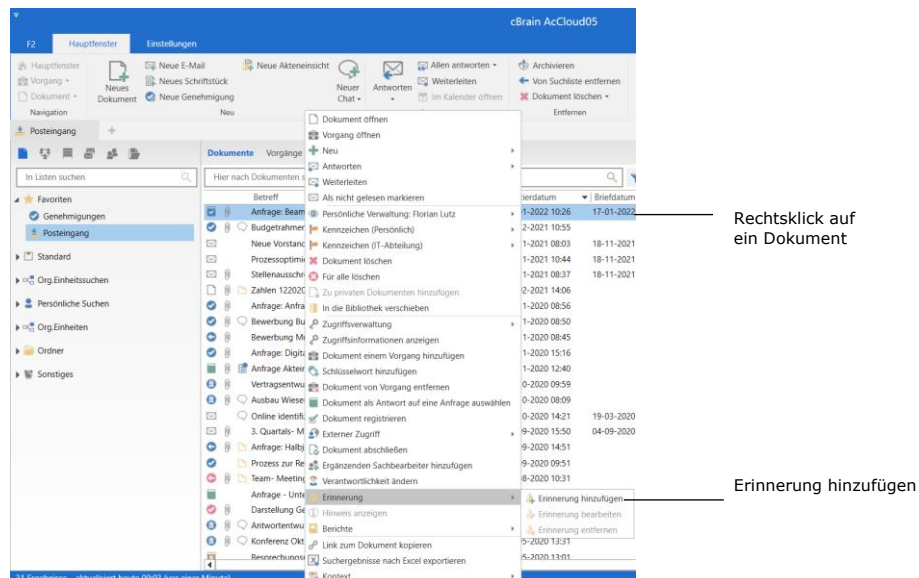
cBrain AcCloud05

F2 Hauptfenster Einstellungen

Hauptfenster
Vorgang
Dokument
Navigation

Neues Dokument
Neue E-Mail
Neues Schriftstück
Neue Genehmigung
Neue Akteneinsicht
Neuer Chat
Neu

Antworten
Allen antworten
Weiterleiten
Im Kalender öffnen

Archivieren
Von Suchliste entfernen
Dokument löschen
Entfernen

Posteingang

In Listen suchen
Favoriten
Genehmigungen
Posteingang
Standard
Org.Einheitsuchen
Persönliche Suchen
Org.Einheiten
Ordner
Sonstiges

Dokumente Vorgänge
Hier nach Dokumenten s
Betreff
Anfrage: Beam
Budgetrahmen
Neue Vorstand
Prozessoptimi
Stellenausschr
Zahlen 122020
Anfrage: Anfra
Bewerbung Bu
Bewerbung M
Anfrage: Digit
Anfrage Aktei
Vertragsentwu
Ausbau Wiese
Online identifi
3. Quartals- M
Anfrage: Halbj
Prozess zur Re
Team- Meeting
Anfrage - Unte
Darstellung Ge
Antwortentwu
Konferenz Okt
Besprechungs

21 Ergebnisse - aktualisiert heute 09:02 (vor einer Minute)

Dokument öffnen
Vorgang öffnen
Neu
Antworten
Weiterleiten
Als nicht gelesen markieren
Persönliche Verwaltung: Florian Lutz
Kennzeichen (Persönlich)
Kennzeichen (IT-Abteilung)
Dokument löschen
Für alle löschen
Zu privaten Dokumenten hinzufügen
In die Bibliothek verschieben
Zugriffsverwaltung
Zugriffsinformationen anzeigen
Dokument einem Vorgang hinzufügen
Schlüsselwort hinzufügen
Dokument von Vorgang entfernen
Dokument als Antwort auf eine Anfrage auswählen
Dokument registrieren
Externer Zugriff
Dokument abschließen
Ergänzenden Sachbearbeiter hinzufügen
Verantwortlichkeit ändern
Erinnerung
Hinweis anzeigen
Berichte
Link zum Dokument kopieren
Suchergebnisse nach Excel exportieren
Kontext

Erinnerung hinzufügen
Erinnerung bearbeiten
Erinnerung entfernen

| ierdatum | Briefdatum |
|---|---|
| 1-2022 10:26 | 17-01-2022 |
| 2-2021 10:55 | |
| 1-2021 08:03 | 18-11-2021 |
| 1-2021 10:44 | 18-11-2021 |
| 1-2021 08:37 | 18-11-2021 |
| 2-2021 14:06 | |
| 1-2020 08:56 | |
| 1-2020 08:50 | |
| 1-2020 08:45 | |
| 1-2020 15:16 | |
| 1-2020 12:40 | |
| 0-2020 09:59 | |
| 0-2020 08:09 | |
| 0-2020 14:21 | 19-03-2020 |
| 9-2020 15:50 | 04-09-2020 |
| 9-2020 14:51 | |
| 9-2020 09:51 | |
| 8-2020 10:31 | |
| 5-2020 13:31 | |
| 5-2020 13:01 | |

Rechtsklick auf ein Dokument

Erinnerung hinzufügen